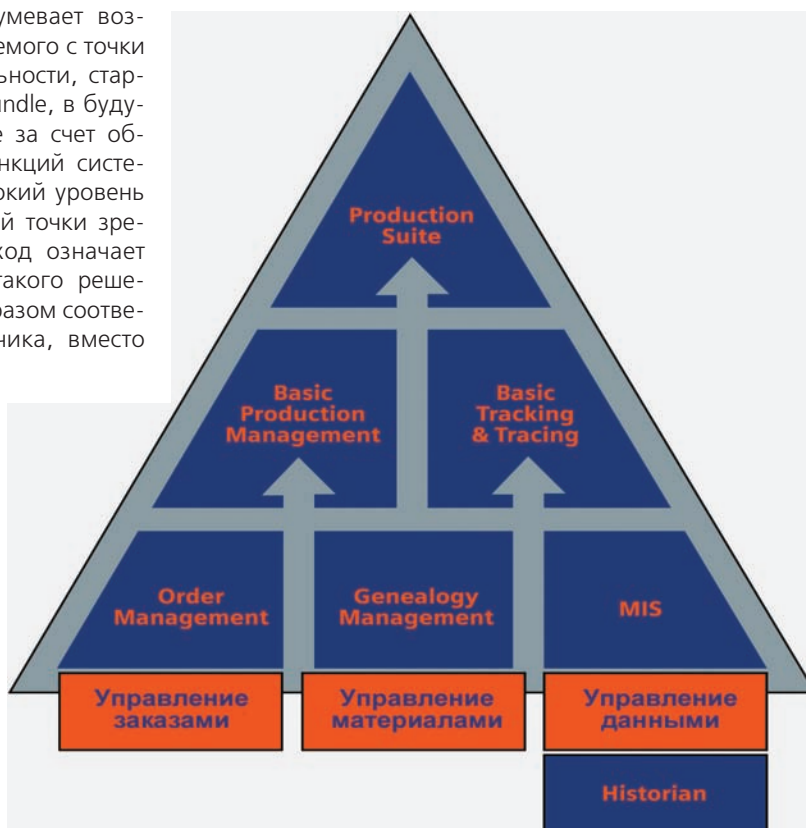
умевает воз-
емого с точки
ьности, стар-
ndle, в буду-
е за счет об-
нкций систе-
кий уровень
й точки зре-
ход означает
такого реше-
разом соотве-
ника, вместо

Production Suite

Basic Production Management

Basic Tracking & Tracing

Order Management

Genealogy Management

MIS

Управление заказами

Управление материалами

Управление данными

Historian